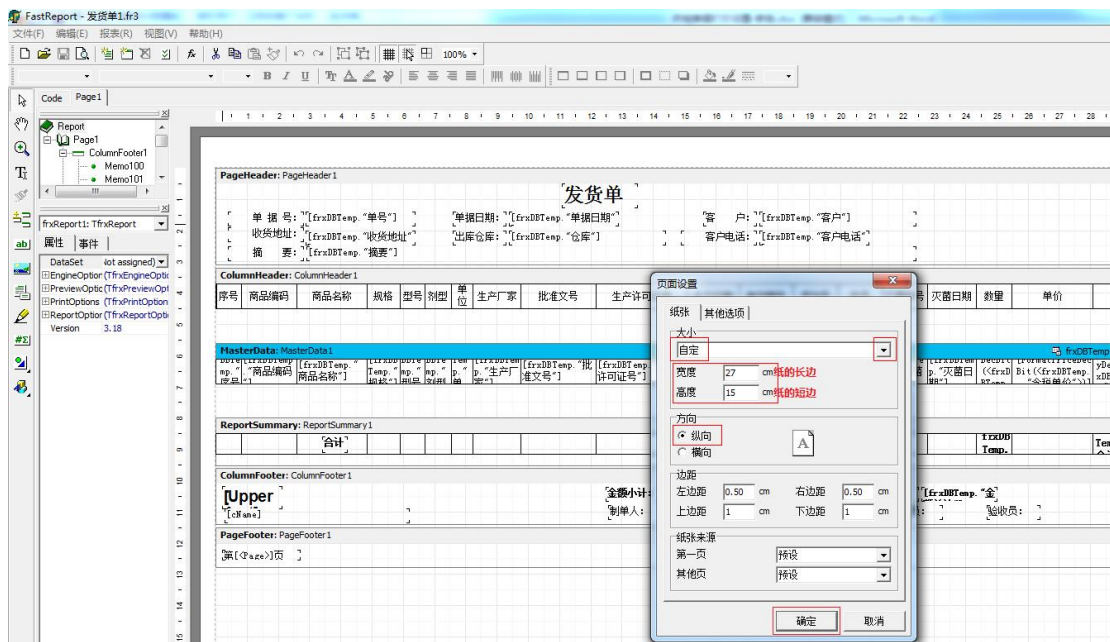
FastReport - 发货单1.fr3
文件(F) 编辑(E) 报表(R) 视图(V) 帮助(H)
100%
Code Page1
Report
Page1
ColumnFooter1
Memo100
Memo101
frxReport1: TfrxReport
属性 事件
DataSet Not assigned)
EngineOptio (TfrxEngineOptio
PreviewOptio (TfrxPreviewOpt
PrintOptions (TfrxPrintOption
ReportOptio (TfrxReportOptio
Version 3.18

PageHeader: PageHeader1
发货单
单 据 号: [frxDBTemp."单号"]
单据日期: [frxDBTemp."单据日期"]
客 户: [frxDBTemp."客户"]
收货地址: [frxDBTemp."收货地址"]
出库仓库: [frxDBTemp."仓库"]
客户电话: [frxDBTemp."客户电话"]
摘 要: [frxDBTemp."摘要"]
ColumnHeader: ColumnHeader1
序号 商品编码 商品名称 规格 型号 剂型 单位 生产厂家 批准文号 生产许可
号 灭菌日期 数量 单价
MasterData: MasterData1
[frxDBTemp."商品编码"] [frxDBTemp."商品名称"] [frxDBTemp."批准文号"] [frxDBTemp."生产厂家"] 许可证号"]
[frxDBTemp."灭菌日期"]
ReportSummary: ReportSummary1
合计
ColumnFooter: ColumnFooter1
[Upper
[cName]
金额小计
制单人:
[frxDBTemp."金
验收员:
PageFooter: PageFooter1
第[<Page>]页

页面设置
纸张 其他选项
大小
自定
宽度 27 cm 纸的长边
高度 15 cm 纸的短边
方向
纵向
横向
边距
左边距 0.50 cm 右边距 0.50 cm
上边距 1 cm 下边距 1 cm
纸张来源
第一页 预设
其他页 预设
确定 取消